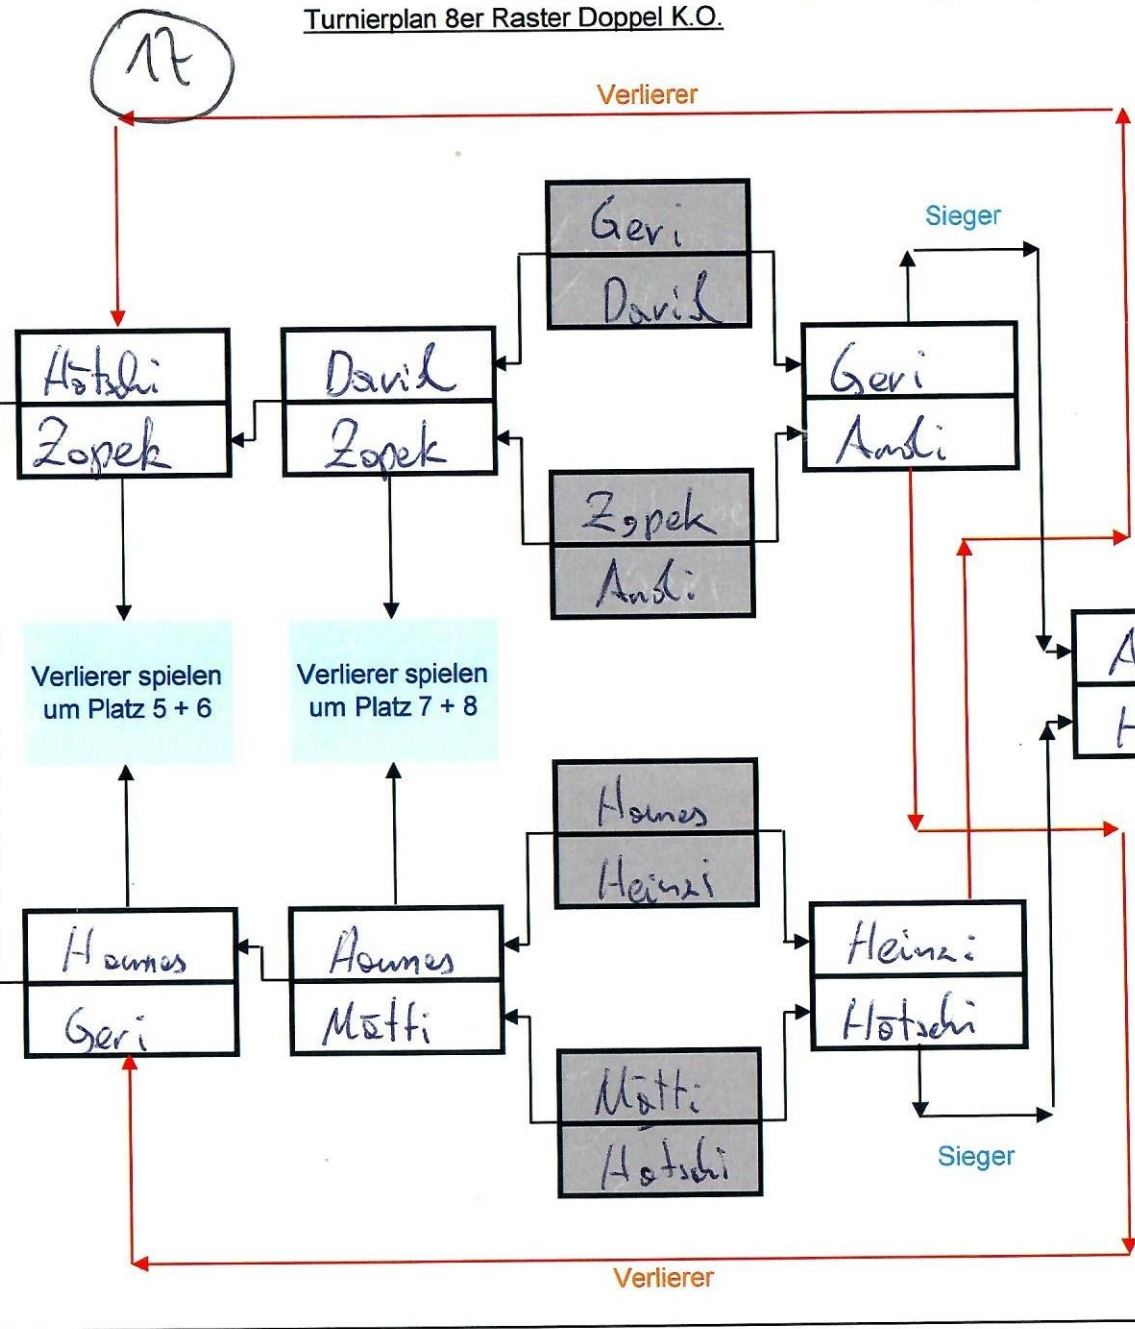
Turnierplan 8er Raster Doppel K.O.

17

Verlierer

Geri
David

Sieger

Hötschi
Zopek

David
Zopek

Geri
Andi

Zopek
Andi

A
H

Verlierer spielen um Platz 5 + 6

Verlierer spielen um Platz 7 + 8

Hannes
Heinzi

Hannes
Geri

Hannes
Matti

Heinzi
Hötschi

Matti
Hötschi

Sieger

Verlierer